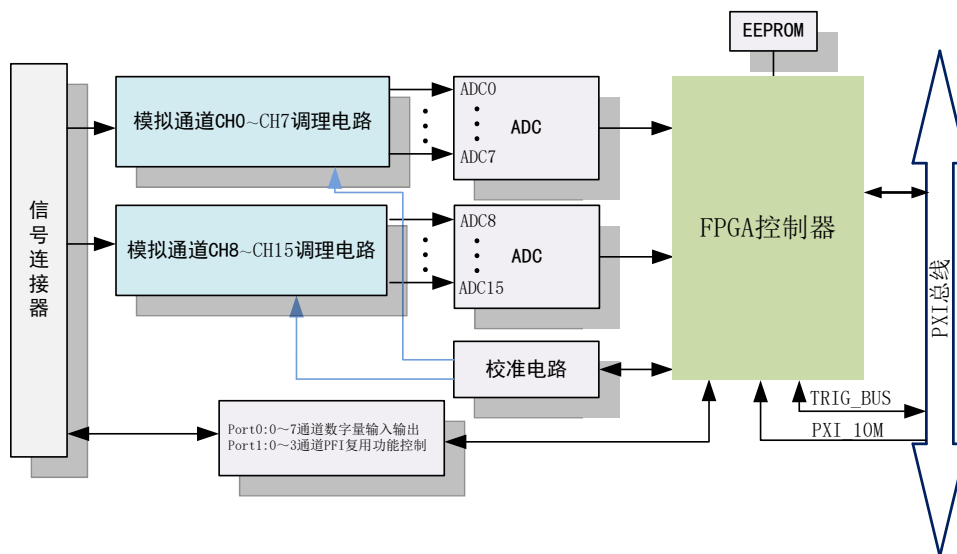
EEPROM

信号连接器

模拟通道CH0~CH7调理电路

模拟通道CH8~CH15调理电路

ADC0
ADC
ADC7

ADC8
ADC
ADC15

FPGA控制器

PXI总线

校准电路

Port0:0~7通道数字量输入输出
Port1:0~3通道PFI复用功能控制

TRIG_BUS
PXI_10M